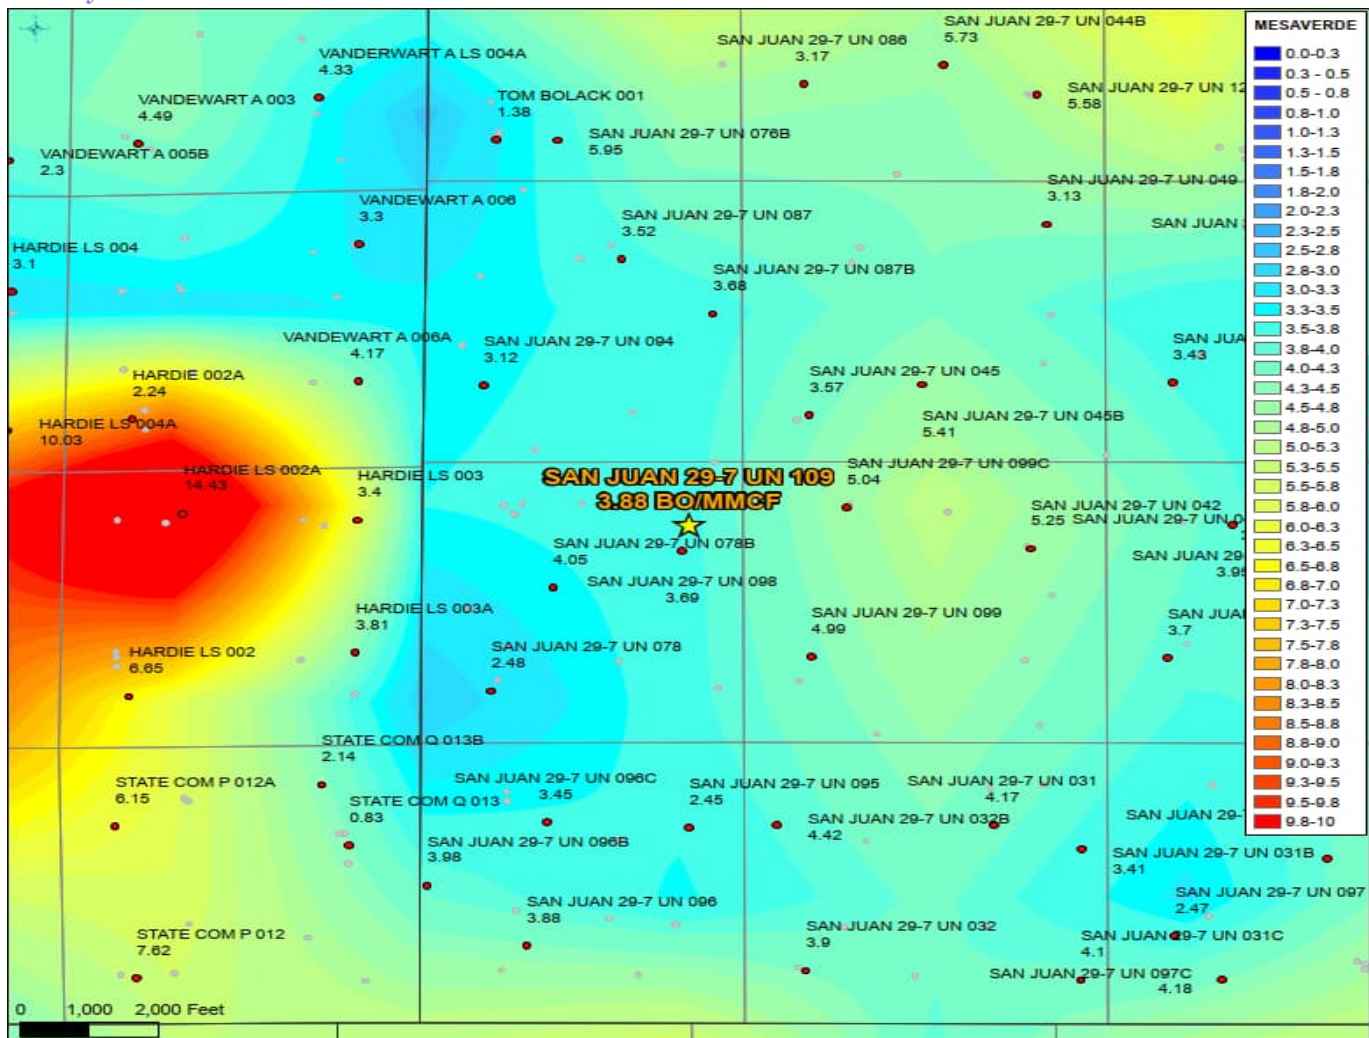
VANDERWART A LS 004A
4.33

SAN JUAN 29-7 UN 086
3.17

SAN JUAN 29-7 UN 044B
5.73

VANDEWART A 003
4.49

TOM BOLACK 001
1.38

SAN JUAN 29-7 UN 12
5.58

SAN JUAN 29-7 UN 076B
5.95

VANDEWART A 005B
2.3

SAN JUAN 29-7 UN 049
3.13

VANDEWART A 006
3.3

SAN JUAN 29-7 UN 087
3.52

SAN JUAN

HARDIE LS 004
3.1

SAN JUAN 29-7 UN 087B
3.68

VANDEWART A 006A
4.17

SAN JUAN 29-7 UN 094
3.12

SAN JUA
3.43

HARDIE 002A
2.24

SAN JUAN 29-7 UN 045
3.57

SAN JUAN 29-7 UN 045B
5.41

HARDIE LS 004A
10.03

HARDIE LS 002A
14.43

HARDIE LS 003
3.4

SAN JUAN 29-7 UN 109
3.88 BO/MMCF

SAN JUAN 29-7 UN 099C
5.04

SAN JUAN 29-7 UN 042
5.25 SAN JUAN 29-7 UN

SAN JUAN 29-7 UN 078B
4.05

SAN JUAN 29
3.9

SAN JUAN 29-7 UN 098
3.69

HARDIE LS 003A
3.81

SAN JUAN 29-7 UN 099
4.99

SAN JUA
3.7

SAN JUAN 29-7 UN 078
2.48

HARDIE LS 002
6.65

STATE COM Q 013B
2.14

STATE COM P 012A
6.15

SAN JUAN 29-7 UN 096C
3.45

SAN JUAN 29-7 UN 095
2.45

SAN JUAN 29-7 UN 031
4.17

STATE COM Q 013
0.83

SAN JUAN 29-7 UN 032B
4.42

SAN JUAN 29-

SAN JUAN 29-7 UN 096B
3.98

SAN JUAN 29-7 UN 031B
3.41

SAN JUAN 29-7 UN 096
3.88

SAN JUAN 29-7 UN 097
2.47

STATE COM P 012
7.62

SAN JUAN 29-7 UN 032
3.9

SAN JUAN 29-7 UN 031C
4.1

SAN JUAN 29-7 UN 097C
4.18

0 1,000 2,000 Feet

MESAVERDE
0.0-0.3
0.3 - 0.5
0.5 - 0.8
0.8-1.0
1.0-1.3
1.3-1.5
1.5-1.8
1.8-2.0
2.0-2.3
2.3-2.5
2.5-2.8
2.8-3.0
3.0-3.3
3.3-3.5
3.5-3.8
3.8-4.0
4.0-4.3
4.3-4.5
4.5-4.8
4.8-5.0
5.0-5.3
5.3-5.5
5.5-5.8
5.8-6.0
6.0-6.3
6.3-6.5
6.5-6.8
6.8-7.0
7.0-7.3
7.3-7.5
7.5-7.8
7.8-8.0
8.0-8.3
8.3-8.5
8.5-8.8
8.8-9.0
9.0-9.3
9.3-9.5
9.5-9.8
9.8-10